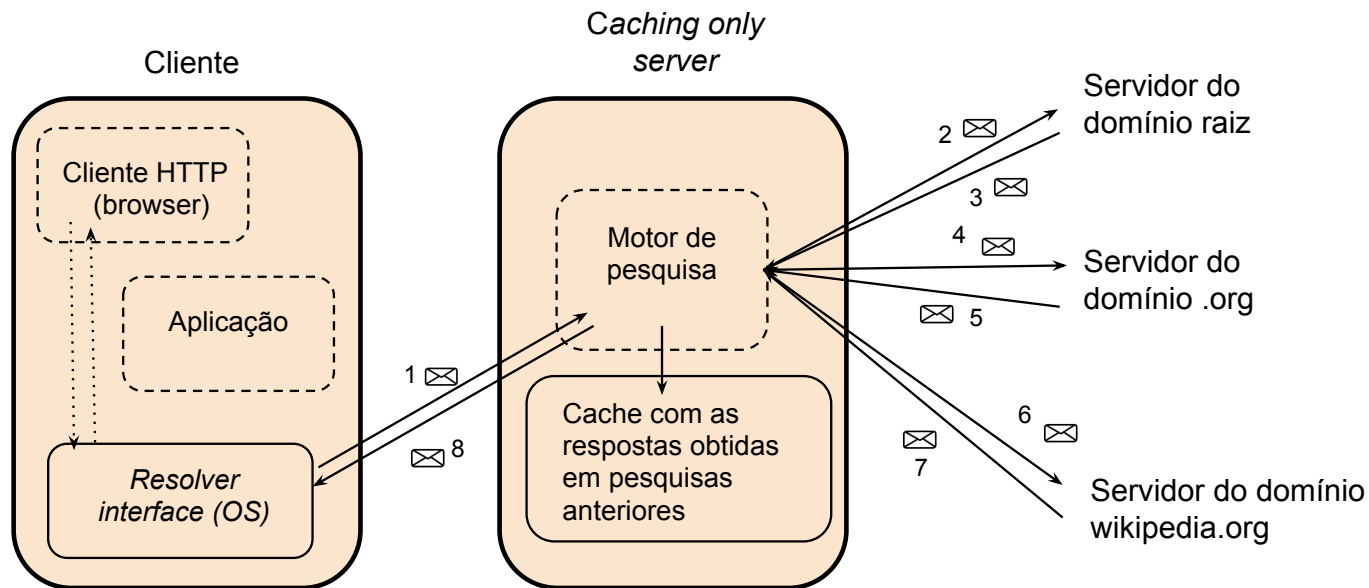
Cliente

Caching only server

Servidor do domínio raiz

Cliente HTTP (browser)

Aplicação

Resolver interface (OS)

Motor de pesquisa

Cache com as respostas obtidas em pesquisas anteriores

Servidor do domínio .org

Servidor do domínio wikipedia.org

1

2

3

4

5

6

7

8